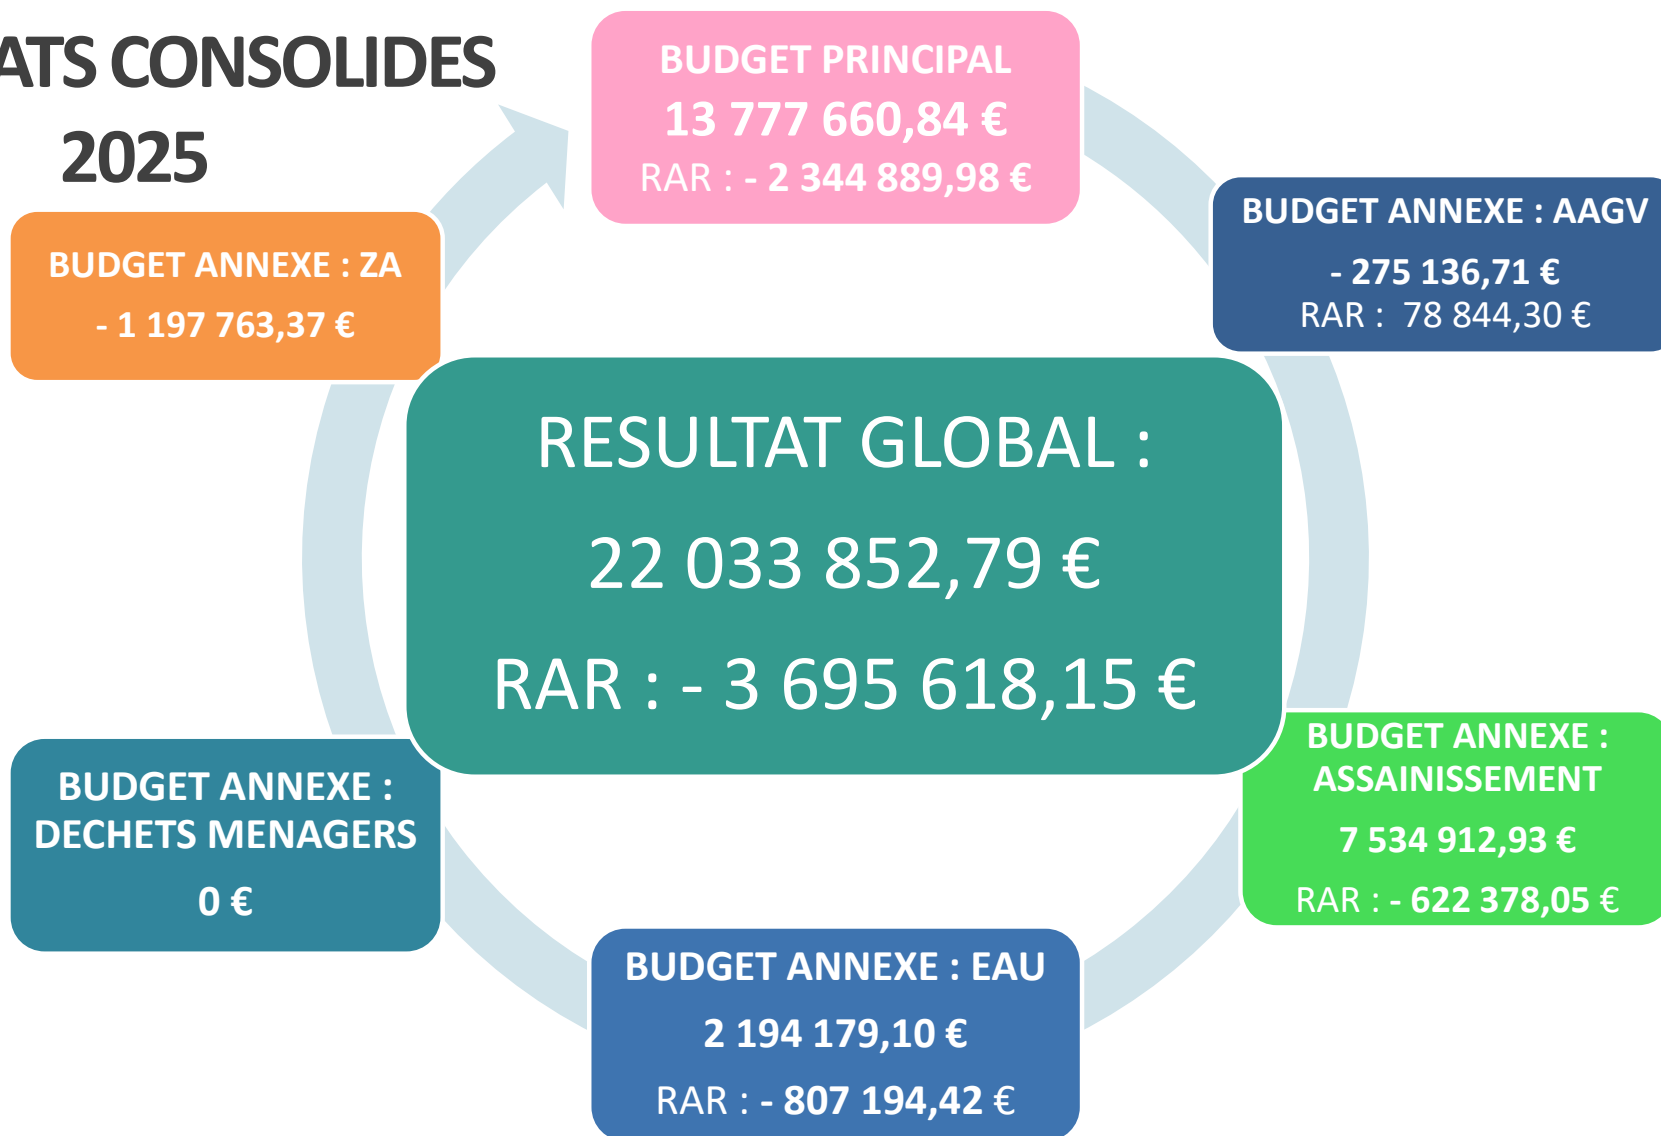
ATS CONSOLIDES 2025

BUDGET PRINCIPAL
13 777 660,84 €
RAR : - 2 344 889,98 €

BUDGET ANNEXE : AAGV
- 275 136,71 €
RAR : 78 844,30 €

BUDGET ANNEXE : ZA
- 1 197 763,37 €

RESULTAT GLOBAL :
22 033 852,79 €
RAR : - 3 695 618,15 €

BUDGET ANNEXE : ASSAINISSEMENT
7 534 912,93 €
RAR : - 622 378,05 €

BUDGET ANNEXE : DECHETS MENAGERS
0 €

BUDGET ANNEXE : EAU
2 194 179,10 €
RAR : - 807 194,42 €